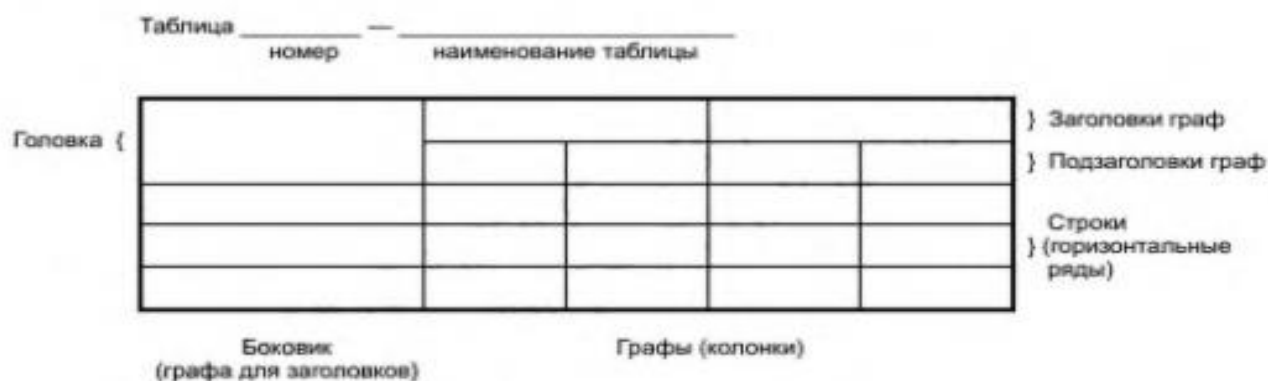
Таблица ________ — ________________________
номер          наименование таблицы

Головка {

} Заголовки граф

} Подзаголовки граф

Строки
} (горизонтальные ряды)

Боковик
(графа для заголовков)

Графы (колонки)